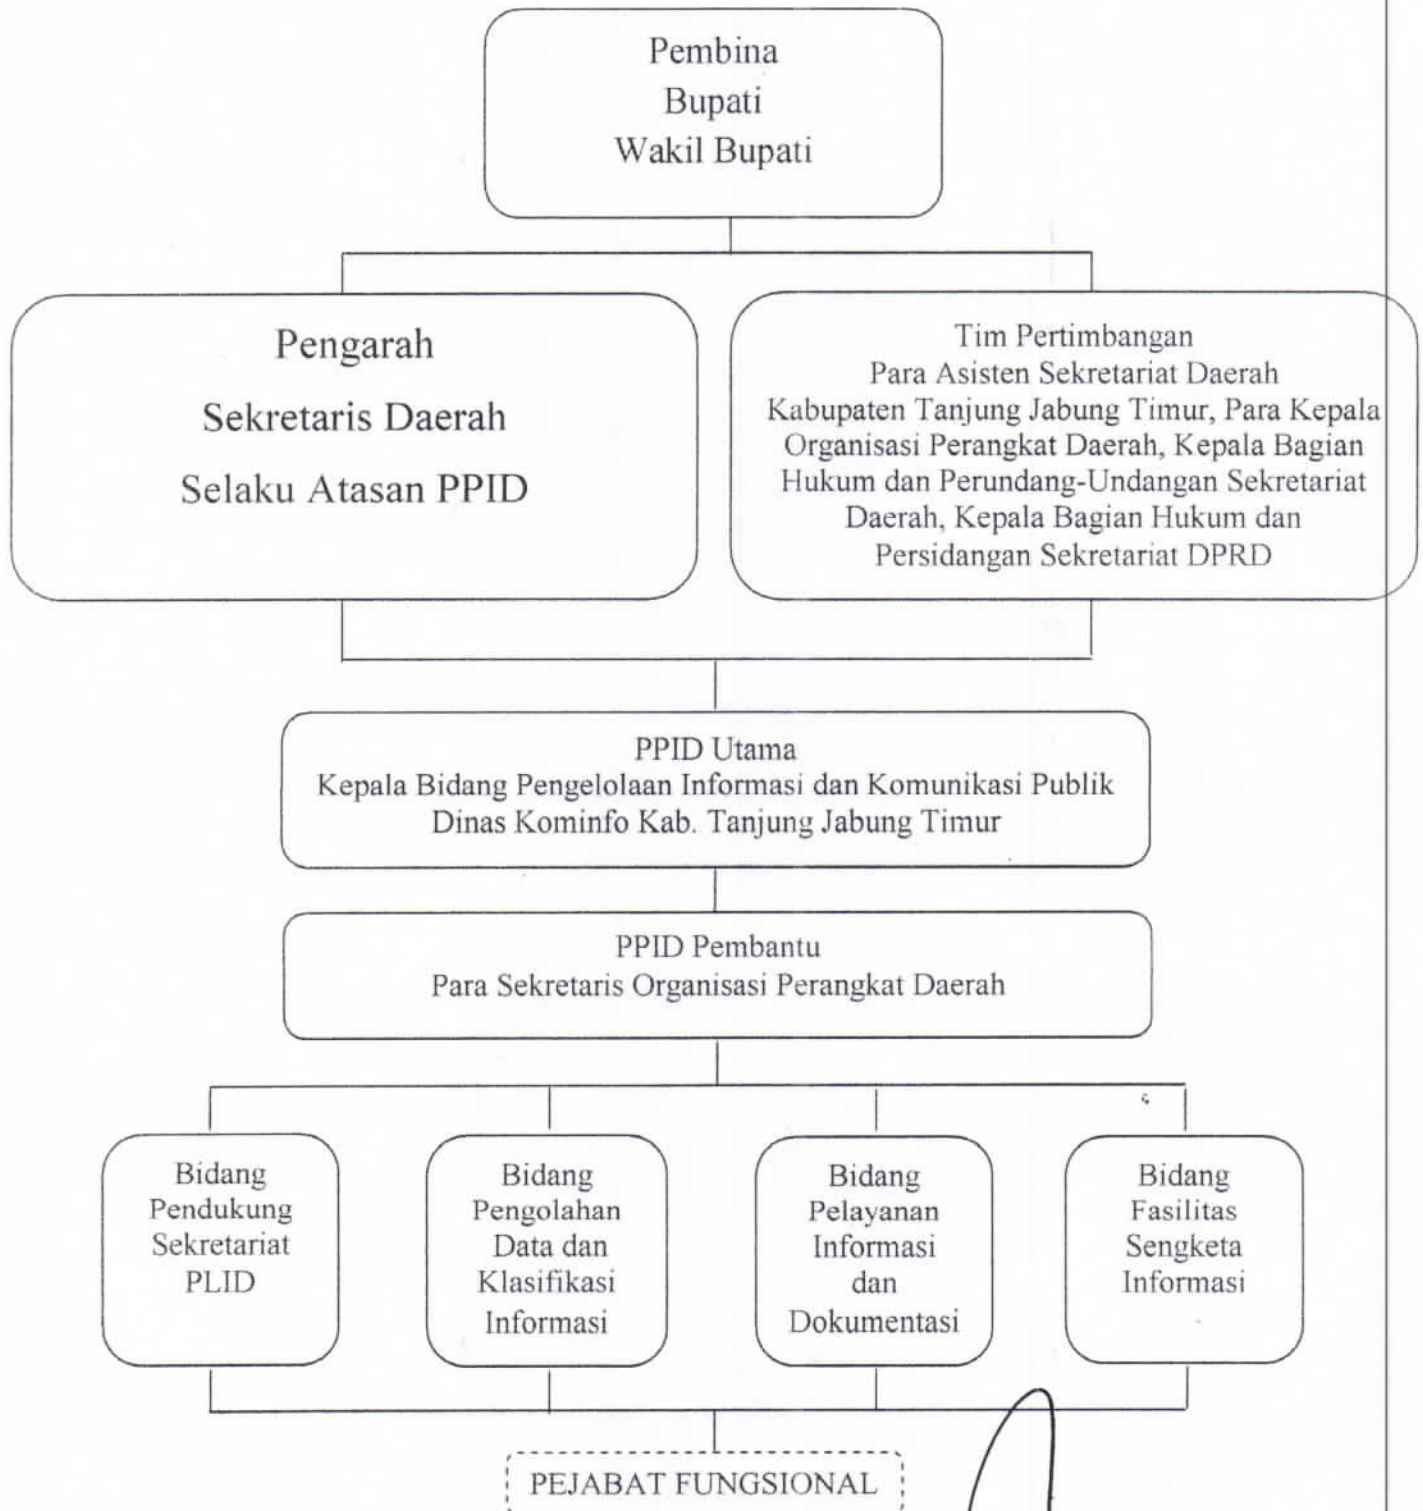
Pembina
Bupati
Wakil Bupati

Pengarah
Sekretaris Daerah
Selaku Atasan PPID

Tim Pertimbangan
Para Asisten Sekretariat Daerah Kabupaten Tanjung Jabung Timur, Para Kepala Organisasi Perangkat Daerah, Kepala Bagian Hukum dan Perundang-Undangan Sekretariat Daerah, Kepala Bagian Hukum dan Persidangan Sekretariat DPRD

PPID Utama
Kepala Bidang Pengelolaan Informasi dan Komunikasi Publik Dinas Kominfo Kab. Tanjung Jabung Timur

PPID Pembantu
Para Sekretaris Organisasi Perangkat Daerah

Bidang Pendukung Sekretariat PLID

Bidang Pengolahan Data dan Klasifikasi Informasi

Bidang Pelayanan Informasi dan Dokumentasi

Bidang Fasilitas Sengketa Informasi

PEJABAT FUNGSIONAL